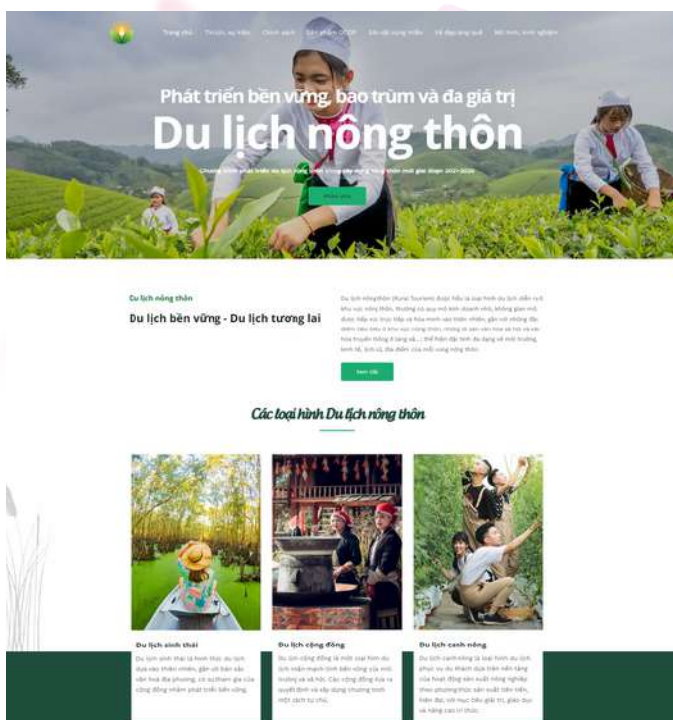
Trang chủ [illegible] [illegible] Sản phẩm OCOP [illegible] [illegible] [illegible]

Phát triển bền vững, bao trùm và đa giá trị

Du lịch nông thôn

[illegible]

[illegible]

Du lịch nông thôn

Du lịch bền vững - Du lịch tương lai

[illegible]

Xem tiếp

Các loại hình Du lịch nông thôn

Du lịch sinh thái

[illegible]

Du lịch cộng đồng

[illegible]

Du lịch canh nông

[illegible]